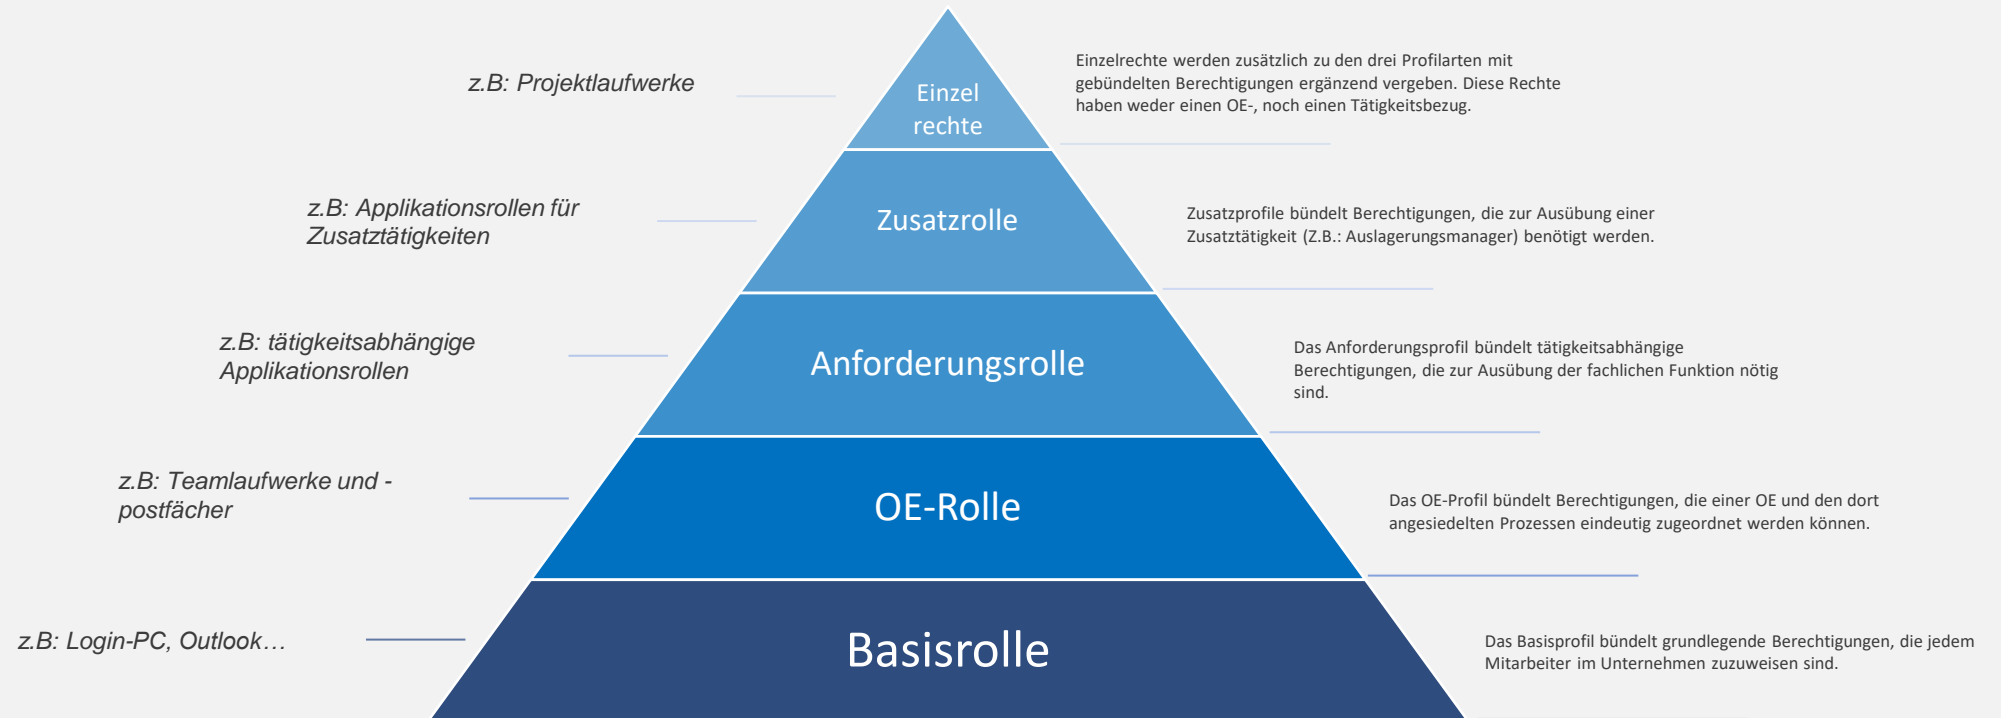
z.B: Projektlaufwerke

Einzel rechte

Einzelrechte werden zusätzlich zu den drei Profilarten mit gebündelten Berechtigungen ergänzend vergeben. Diese Rechte haben weder einen OE-, noch einen Tätigkeitsbezug.

z.B: Applikationsrollen für Zusatztätigkeiten

Zusatzrolle

Zusatzprofile bündelt Berechtigungen, die zur Ausübung einer Zusatztätigkeit (Z.B.: Auslagerungsmanager) benötigt werden.

z.B: tätigkeitsabhängige Applikationsrollen

Anforderungsrolle

Das Anforderungsprofil bündelt tätigkeitsabhängige Berechtigungen, die zur Ausübung der fachlichen Funktion nötig sind.

z.B: Teamlaufwerke und -postfächer

OE-Rolle

Das OE-Profil bündelt Berechtigungen, die einer OE und den dort angesiedelten Prozessen eindeutig zugeordnet werden können.

z.B: Login-PC, Outlook…

Basisrolle

Das Basisprofil bündelt grundlegende Berechtigungen, die jedem Mitarbeiter im Unternehmen zuzuweisen sind.